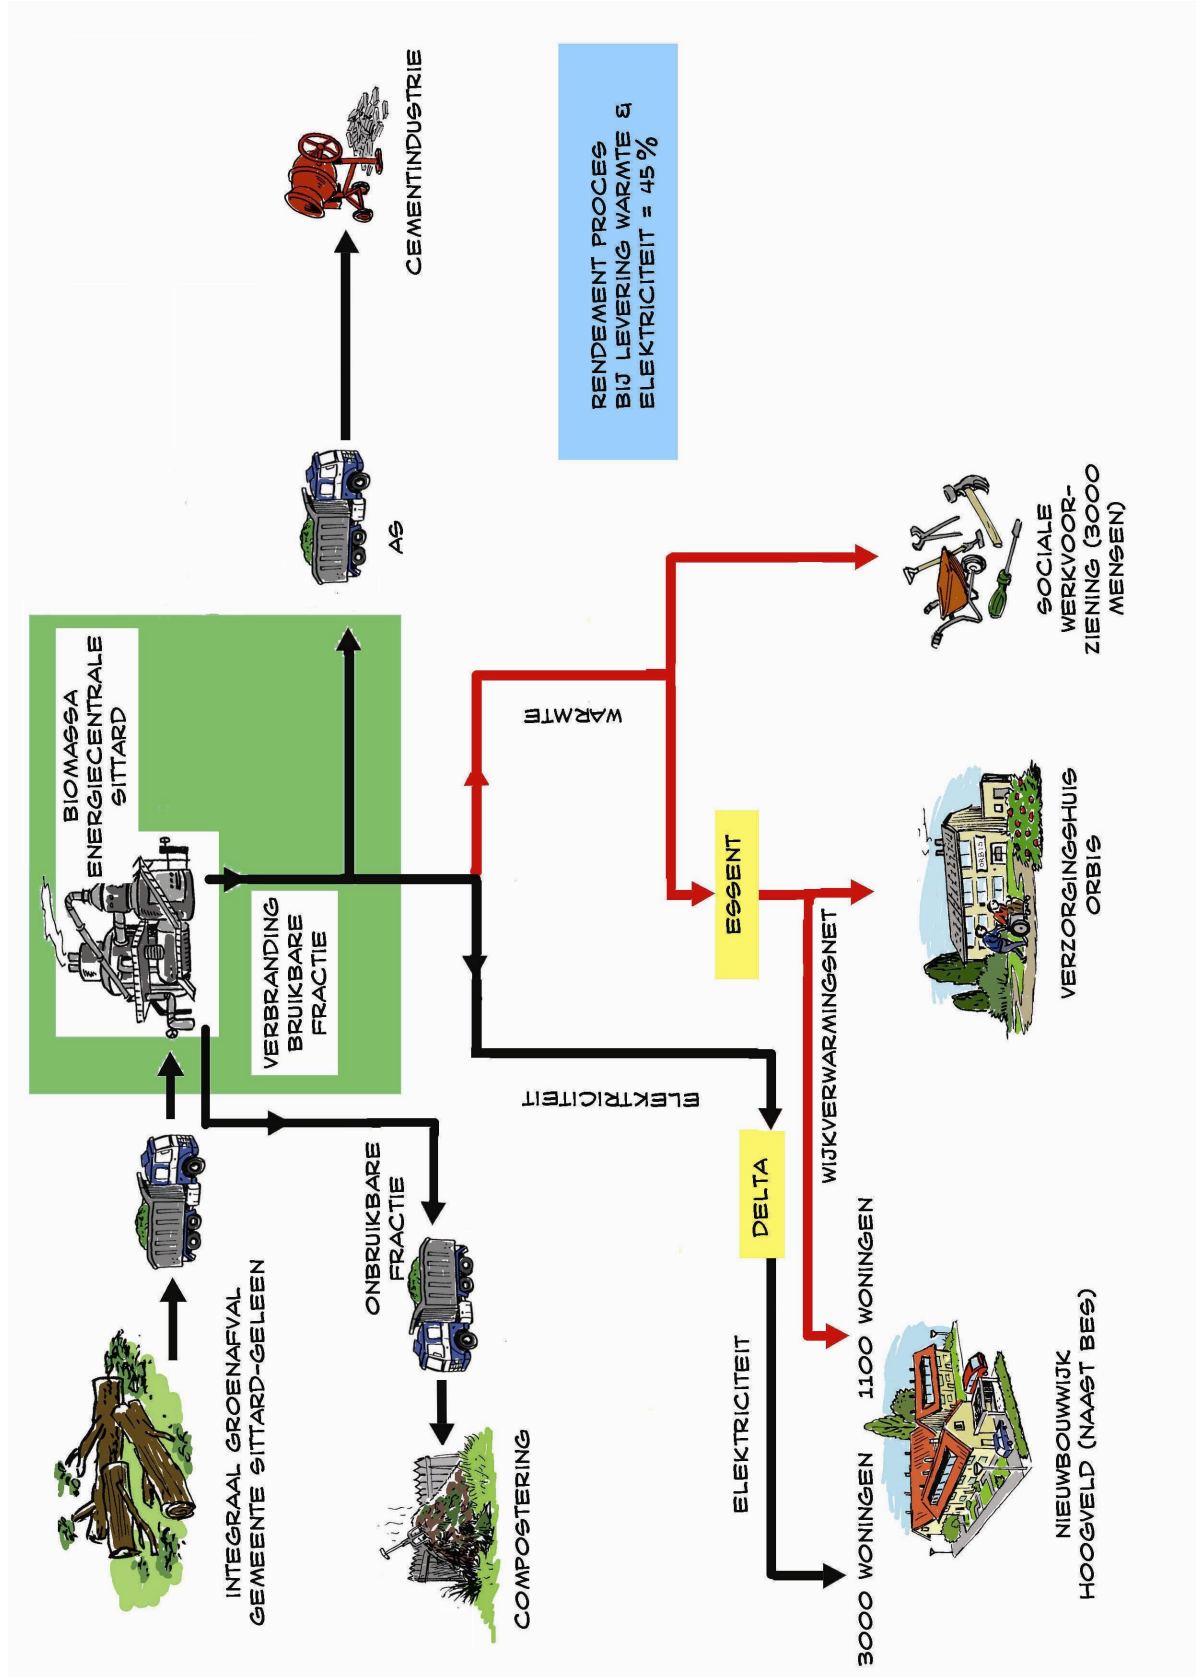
INTEGRAAL GROENAFVAL GEMEENTE SITTARD-GELEEN

BIOMASSA ENERGIECENTRALE SITTARD

VERBRANDING BRUIKBARE FRACTIE

AS

CEMENTINDUSTRIE

RENDEMENT PROCES BIJ LEVERING WARMTE & ELEKTRICITEIT = 45%

ONBRUIKBARE FRACTIE

COMPOSTERING

WARMTE

ELEKTRICITEIT

ESSENT

DELTA

WIJKVERWARMINGSNET

SOCIALE WERKVOORZIENING (3000 MENSEN)

VERZORGINGSHUIS ORBIS

ELEKTRICITEIT

3000 WONINGEN

1100 WONINGEN

NIEUWBOUWWIJK HOOGVELD (NAAST BES)